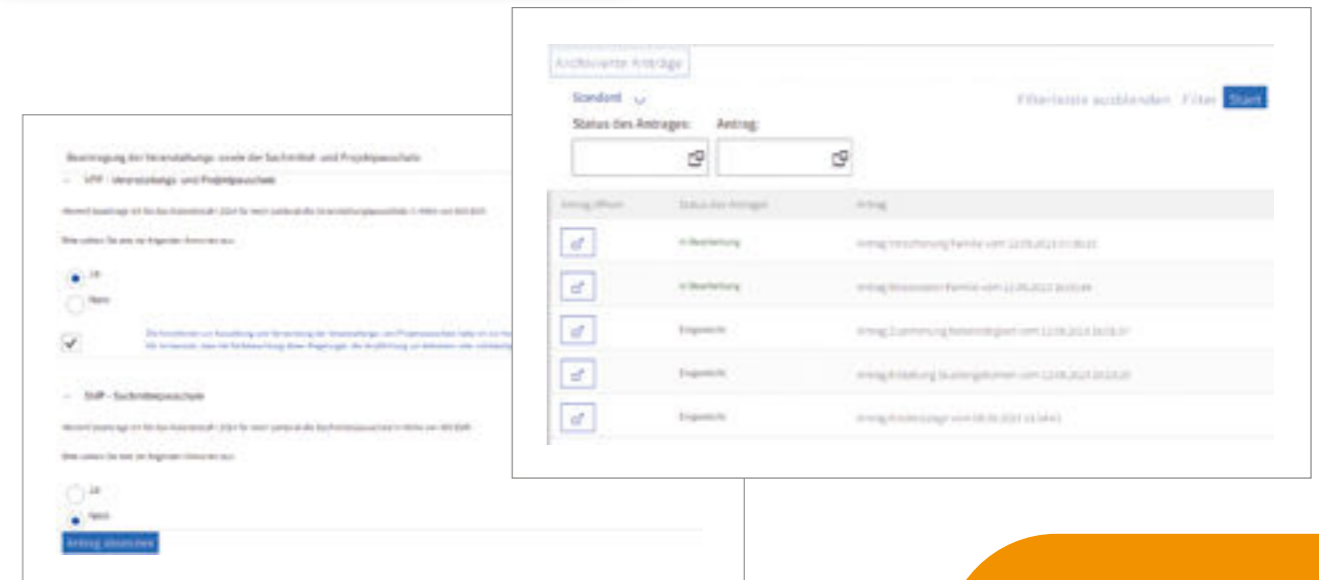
Beantragung der Veranstaltungs- sowie der Sachmittel- und Projektpauschale

VPP - Veranstaltungs- und Projektpauschale

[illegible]

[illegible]

Ja

Nein

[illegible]

SMP - Sachmittelpauschale

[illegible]

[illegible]

Ja

Nein

Antrag abschicken

Archivierte Anträge

Standard

Filterleiste ausblenden Filter Start

Status des Antrages:

Antrag:

| Antrag öffnen | Status des Antrages | Antrag |
|---|---|---|
|  | In Bearbeitung | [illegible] |
|  | In Bearbeitung | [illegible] |
|  | Eingereicht | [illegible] |
|  | Eingereicht | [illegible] |
|  | Eingereicht | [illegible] |